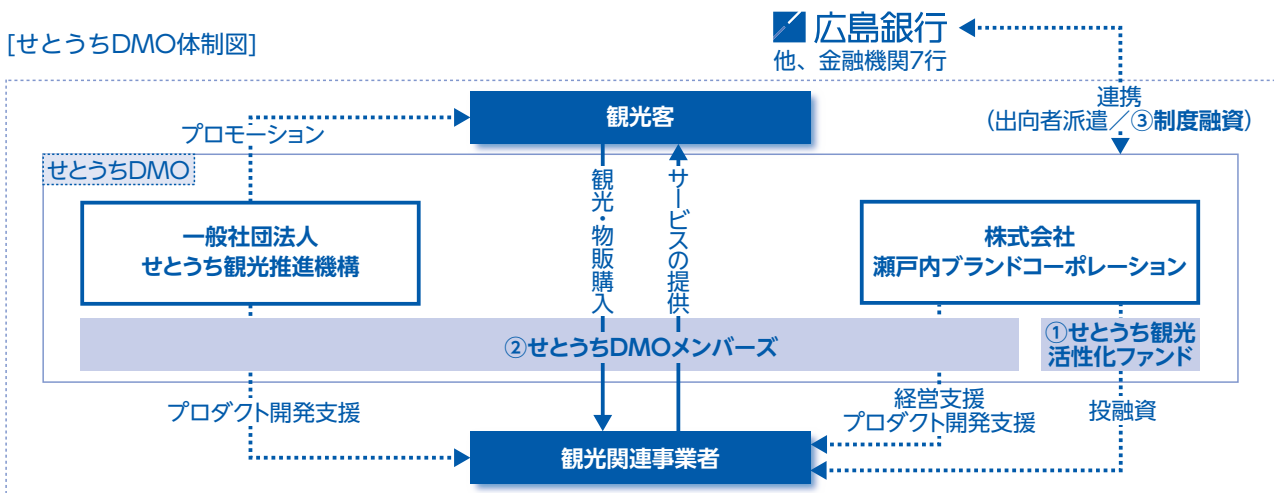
[せとうちDMO体制図]

広島銀行
他、金融機関7行

連携
(出向者派遣/③制度融資)

観光客

プロモーション

せとうちDMO

観光・物販購入

サービスの提供

一般社団法人
せとうち観光推進機構

株式会社
瀬戸内ブランドコーポレーション

②せとうちDMOメンバーズ

①せとうち観光活性化ファンド

プロダクト開発支援

経営支援
プロダクト開発支援

投融資

観光関連事業者